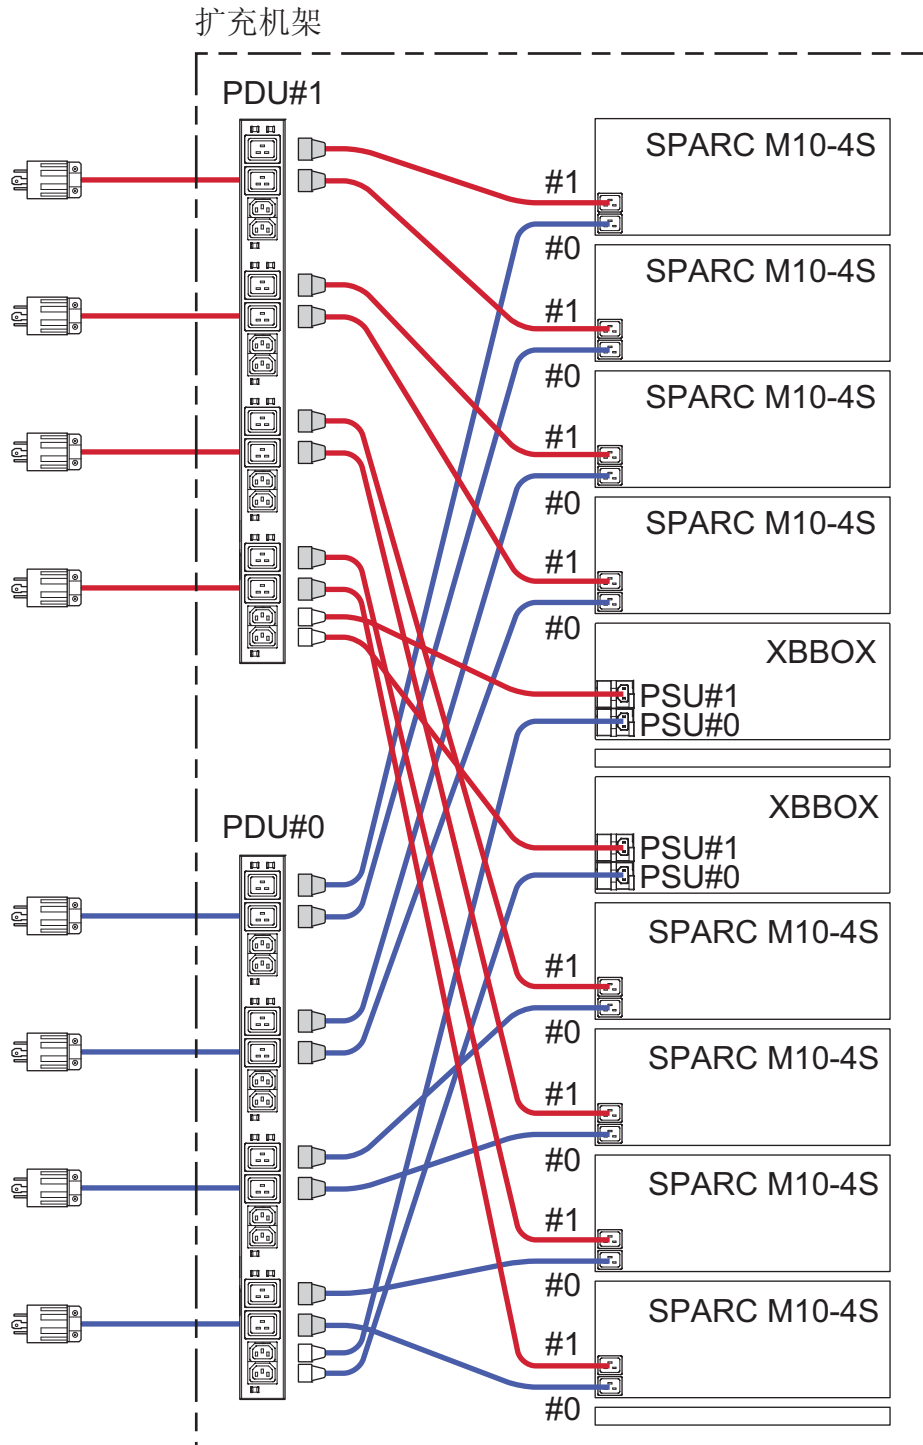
扩充机架

PDU#1

SPARC M10-4S
#1
#0
SPARC M10-4S
#1
#0
SPARC M10-4S
#1
#0
SPARC M10-4S
#1
#0
XBBOX
PSU#1
PSU#0

XBBOX
PSU#1
PSU#0

PDU#0

SPARC M10-4S
#1
#0
SPARC M10-4S
#1
#0
SPARC M10-4S
#1
#0
SPARC M10-4S
#1
#0